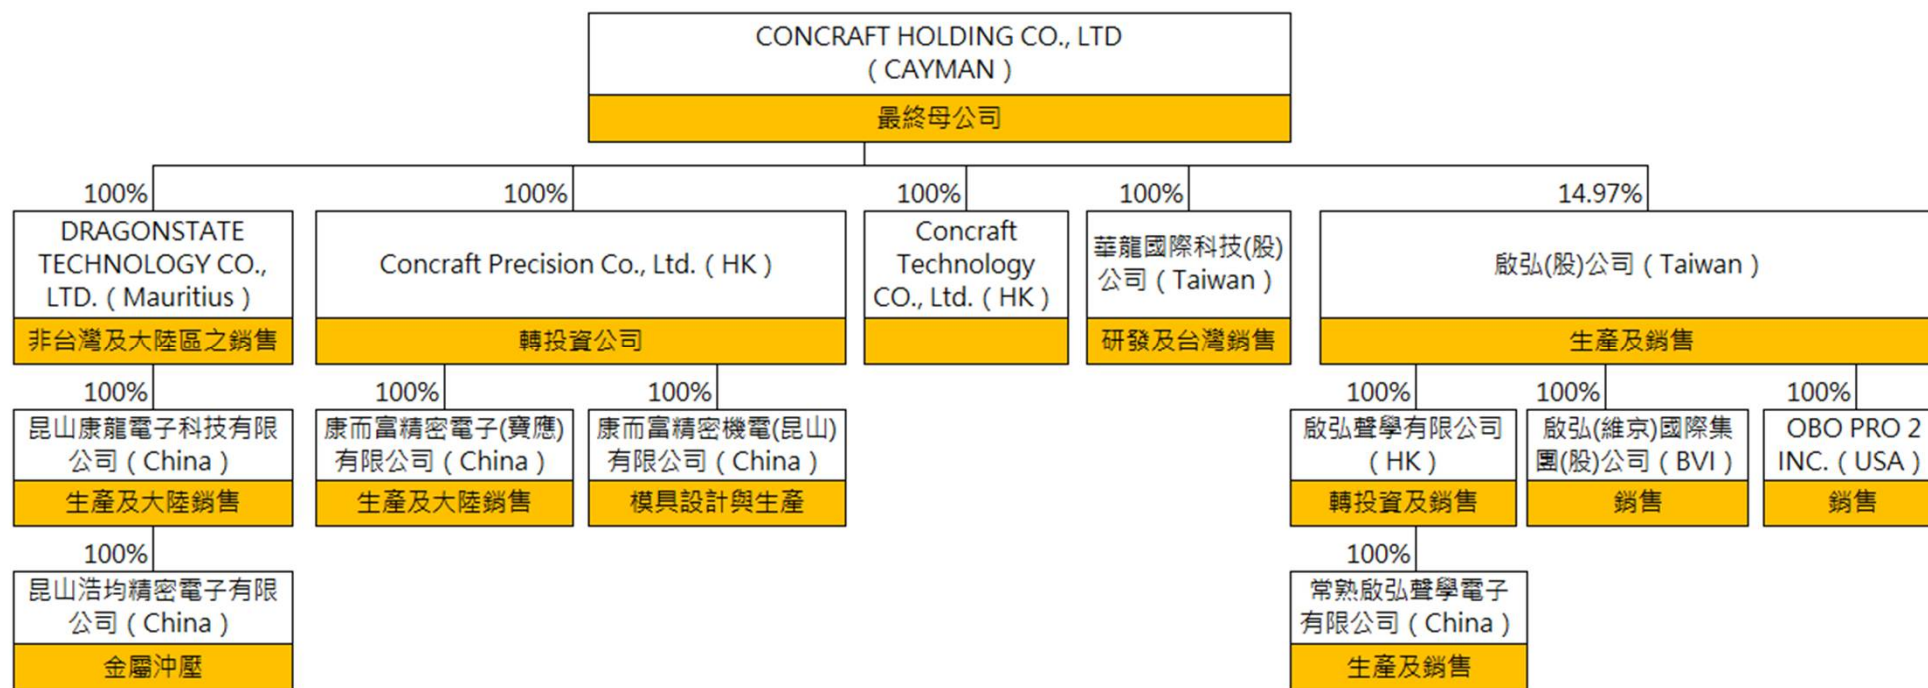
CONCRAFT HOLDING CO., LTD
( CAYMAN )
最終母公司

100%
DRAGONSTATE TECHNOLOGY CO., LTD. ( Mauritius )
非台灣及大陸區之銷售

100%
Concraft Precision Co., Ltd. ( HK )
轉投資公司

100%
Concraft Technology CO., Ltd. ( HK )

100%
華龍國際科技(股)公司 ( Taiwan )
研發及台灣銷售

14.97%
啟弘(股)公司 ( Taiwan )
生產及銷售

100%
昆山康龍電子科技有限公司 ( China )
生產及大陸銷售

100%
康而富精密電子(寶應)有限公司 ( China )
生產及大陸銷售

100%
康而富精密機電(昆山)有限公司 ( China )
模具設計與生產

100%
啟弘聲學有限公司 ( HK )
轉投資及銷售

100%
啟弘(維京)國際集團(股)公司 ( BVI )
銷售

100%
OBO PRO 2 INC. ( USA )
銷售

100%
昆山浩均精密電子有限公司 ( China )
金屬沖壓

100%
常熟啟弘聲學電子有限公司 ( China )
生產及銷售